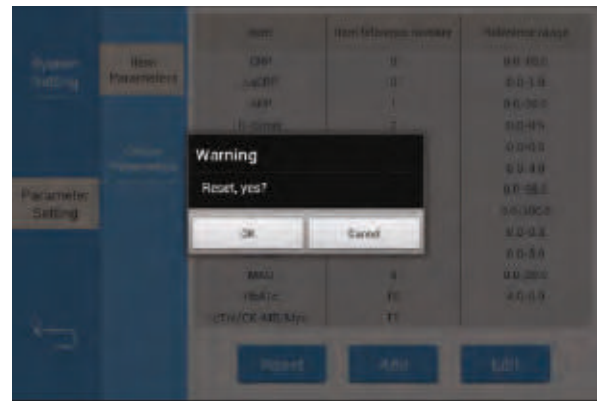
System Setting

Item Parameters

Parameter Setting

Warning

Reset, yes?

OK

Cancel

| Item | Item reference number | Reference range |
|---|---|---|
| CRP | 0 | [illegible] |
| hsCRP | 0 | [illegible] |
| AFP | 1 | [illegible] |
| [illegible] | 2 | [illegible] |
| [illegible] | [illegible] | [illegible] |
| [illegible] | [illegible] | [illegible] |
| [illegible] | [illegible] | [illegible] |
| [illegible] | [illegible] | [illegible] |
| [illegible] | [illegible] | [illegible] |
| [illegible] | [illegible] | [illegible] |
| MAU | 4 | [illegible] |
| HbA1c | 10 | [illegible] |
| cTnI/CK-MB/Myo | 11 | |

Reset

Add

Edit